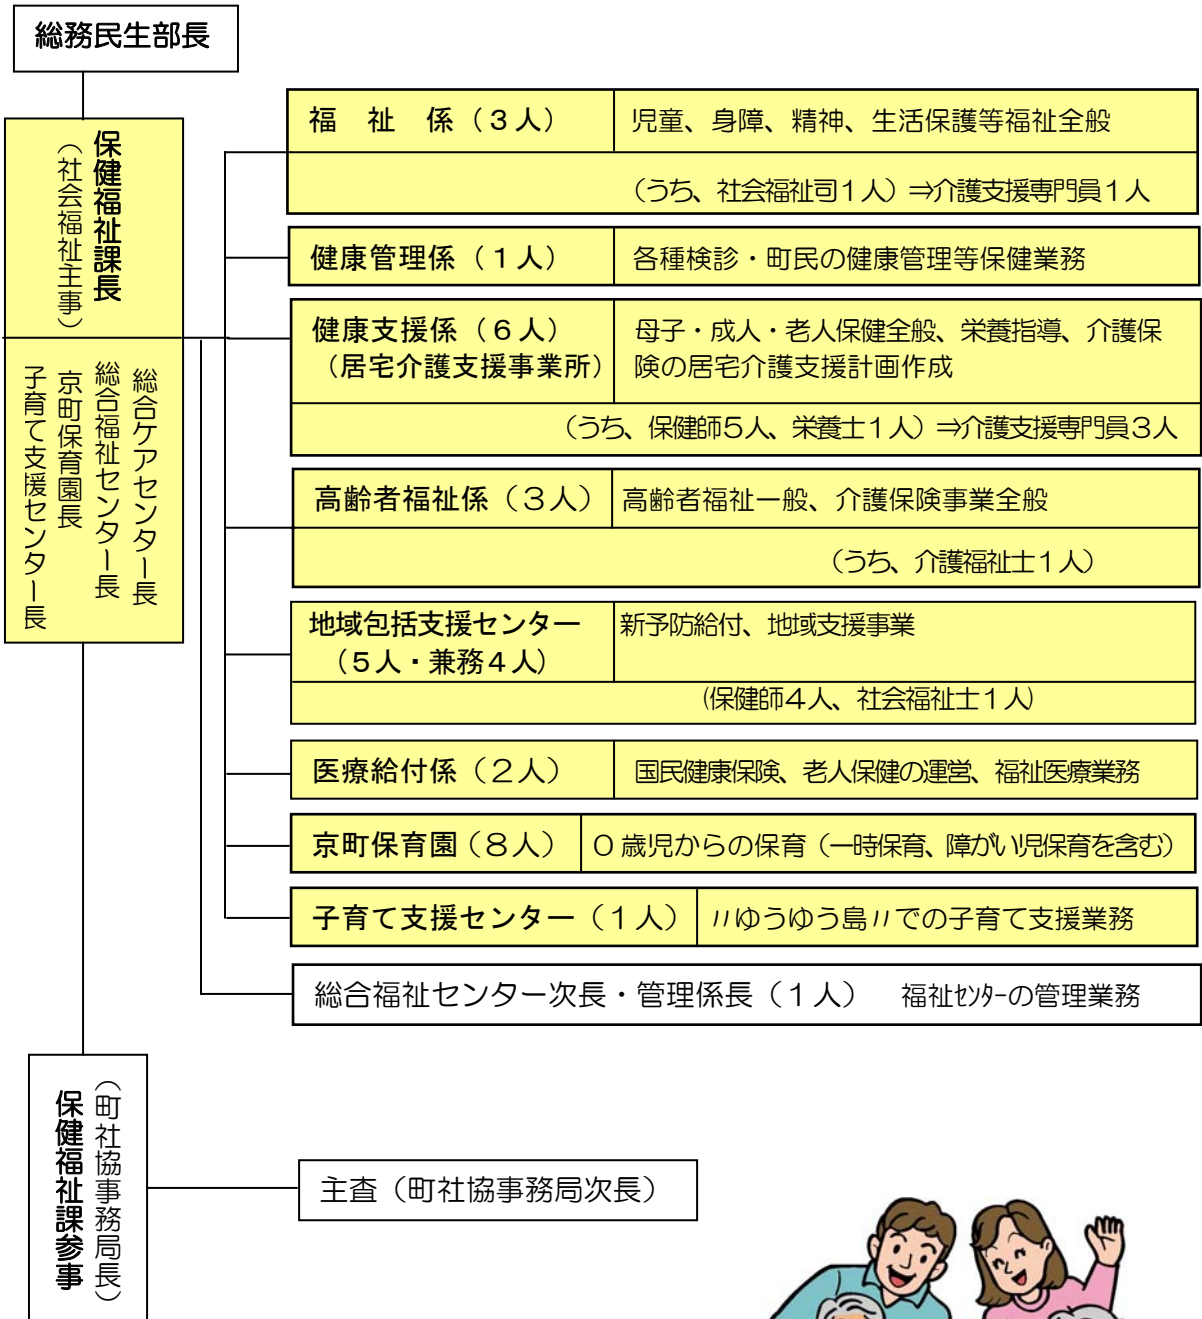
総務民生部長

保健福祉課長
（社会福祉主事）

総合ケアセンター長
総合福祉センター長
京町保育園長
子育て支援センター長

| 福　祉　係（３人） | 児童、身障、精神、生活保護等福祉全般 |
|---|---|
| | （うち、社会福祉司１人）⇒介護支援専門員１人 |

| 健康管理係（１人） | 各種検診・町民の健康管理等保健業務 |
|---|---|

| 健康支援係（６人）（居宅介護支援事業所） | 母子・成人・老人保健全般、栄養指導、介護保険の居宅介護支援計画作成 |
|---|---|
| | （うち、保健師５人、栄養士１人）⇒介護支援専門員３人 |

| 高齢者福祉係（３人） | 高齢者福祉一般、介護保険事業全般 |
|---|---|
| | （うち、介護福祉士１人） |

| 地域包括支援センター（５人・兼務４人） | 新予防給付、地域支援事業 |
|---|---|
| | （保健師４人、社会福祉士１人） |

| 医療給付係（２人） | 国民健康保険、老人保健の運営、福祉医療業務 |
|---|---|

| 京町保育園（８人） | ０歳児からの保育（一時保育、障がい児保育を含む） |
|---|---|

| 子育て支援センター（１人） | 〃ゆうゆう島〃での子育て支援業務 |
|---|---|

総合福祉センター次長・管理係長（１人）　福祉ｾﾝﾀｰの管理業務

保健福祉課参事
（町社協事務局長）

主査（町社協事務局次長）